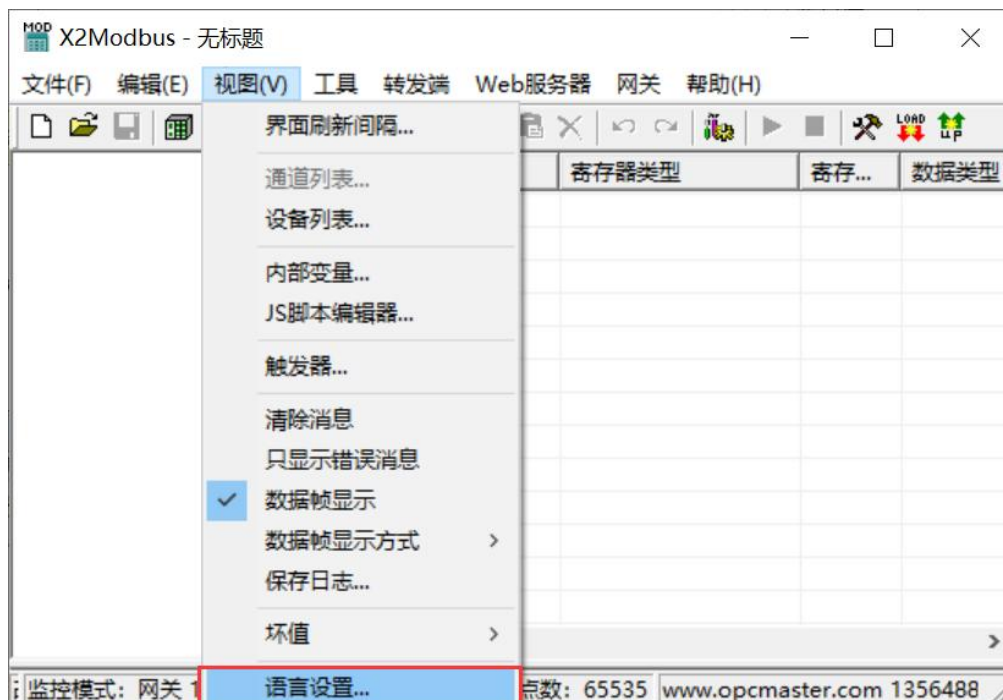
MOD X2Modbus - 无标题

文件(F) 编辑(E) 视图(V) 工具 转发端 Web服务器 网关 帮助(H)

界面刷新间隔...
通道列表...
设备列表...
内部变量...
JS脚本编辑器...
触发器...
清除消息
只显示错误消息
数据帧显示
数据帧显示方式
保存日志...
坏值
语言设置...

寄存器类型 | 寄存... | 数据类型

LOAD
UP

监控模式: 网关 1
点数: 65535 www.opcmaster.com 1356488